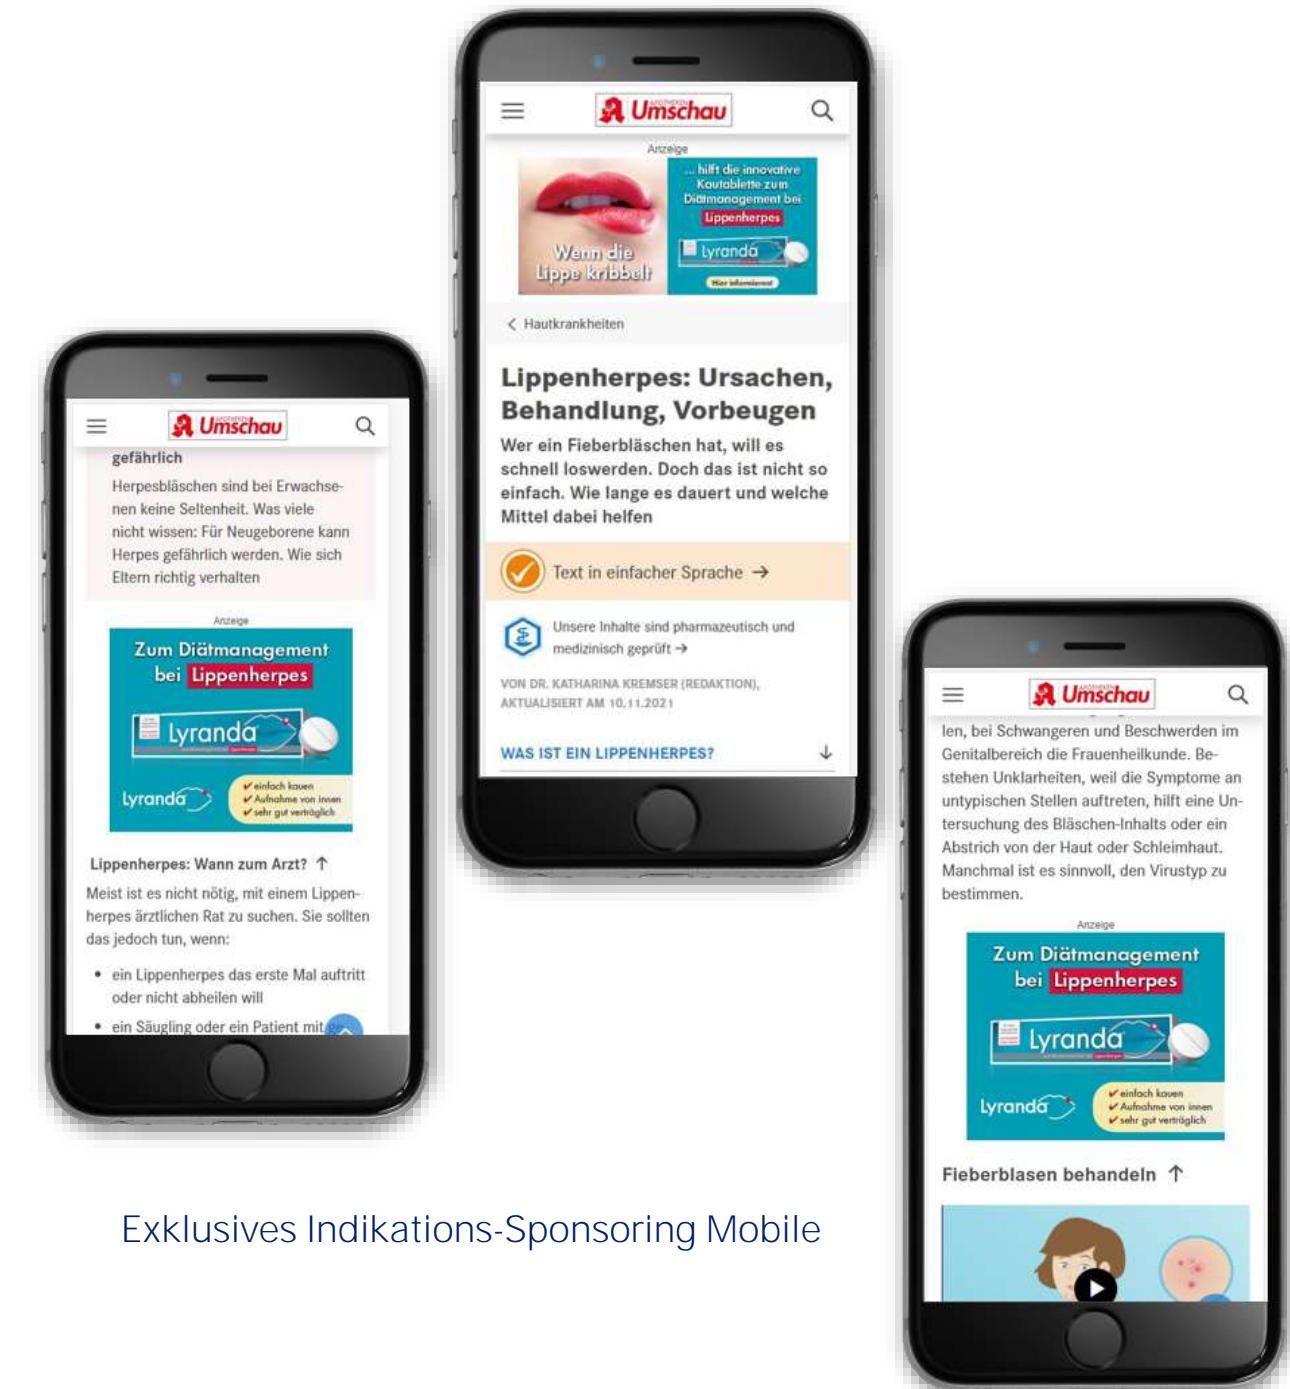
Umschau

Anzeige

Wenn die Lippe kribbelt

... hilft die innovative Kautablette zum Diätmanagement bei Lippenherpes

lyranda

Hier informieren!

< Hautkrankheiten

Lippenherpes: Ursachen, Behandlung, Vorbeugen

Wer ein Fieberbläschen hat, will es schnell loswerden. Doch das ist nicht so einfach. Wie lange es dauert und welche Mittel dabei helfen

Text in einfacher Sprache →

Unsere Inhalte sind pharmazeutisch und medizinisch geprüft →

VON DR. KATHARINA KREMSER (REDAKTION), AKTUALISIERT AM 10.11.2021

WAS IST EIN LIPPENHERPES? ↓

Umschau

gefährlich

Herpesbläschen sind bei Erwachsenen keine Seltenheit. Was viele nicht wissen: Für Neugeborene kann Herpes gefährlich werden. Wie sich Eltern richtig verhalten

Anzeige

Zum Diätmanagement bei Lippenherpes

lyranda

lyranda

✔ einfach kauen
✔ Aufnahme von innen
✔ sehr gut verträglich

Lippenherpes: Wann zum Arzt? ↑

Meist ist es nicht nötig, mit einem Lippenherpes ärztlichen Rat zu suchen. Sie sollten das jedoch tun, wenn:

• ein Lippenherpes das erste Mal auftritt oder nicht abheilen will

• ein Säugling oder ein Patient mit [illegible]

Umschau

len, bei Schwangeren und Beschwerden im Genitalbereich die Frauenheilkunde. Bestehen Unklarheiten, weil die Symptome an untypischen Stellen auftreten, hilft eine Untersuchung des Bläschen-Inhalts oder ein Abstrich von der Haut oder Schleimhaut. Manchmal ist es sinnvoll, den Virustyp zu bestimmen.

Anzeige

Zum Diätmanagement bei Lippenherpes

lyranda

lyranda

✔ einfach kauen
✔ Aufnahme von innen
✔ sehr gut verträglich

Fieberblasen behandeln ↑

Exklusives Indikations-Sponsoring Mobile